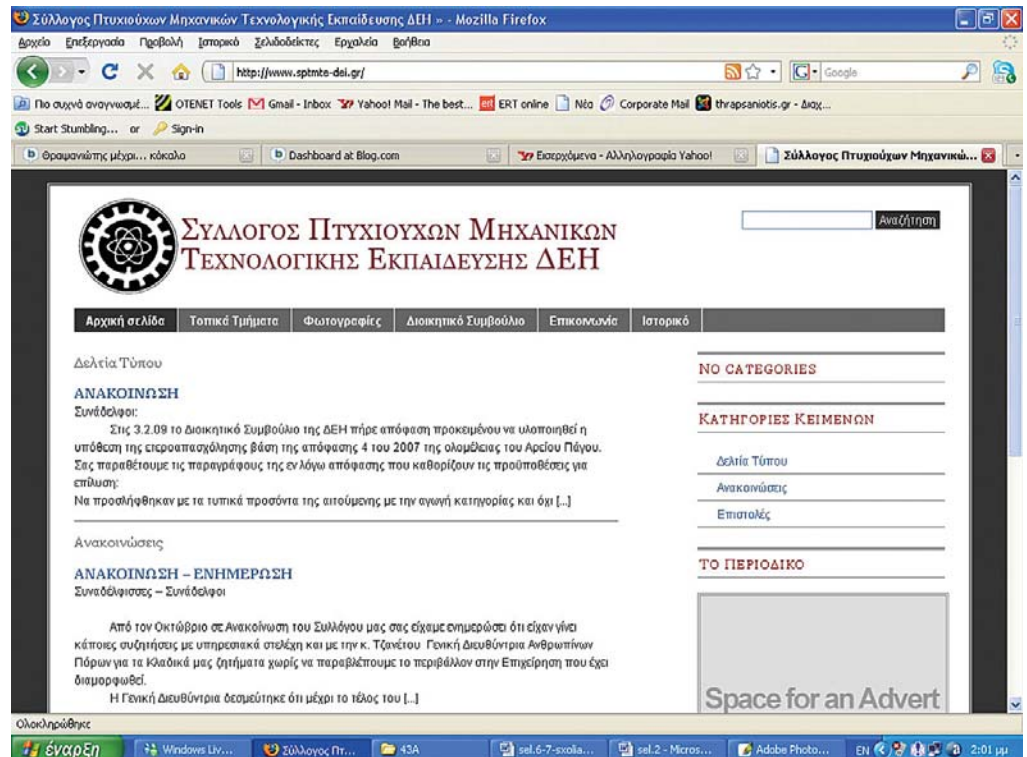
Σύλλογος Πτυχιούχων Μηχανικών Τεχνολογικής Εκπαίδευσης ΔΕΗ » - Mozilla Firefox

Αρχείο Επεξεργασία Προβολή Ιστορικό Σελιδοδείκτες Εργαλεία Βοήθεια

http://www.sptmte-dei.gr/

Google

Πιο συχνά αναγνωσμέ... OTENET Tools Gmail - Inbox Yahoo! Mail - The best... ERT online Νέα Corporate Mail thrapsaniotis.gr - Διαχ...

Start Stumbling... or Sign-in

Θραψανιώτης μέχρι... κόκαλο | Dashboard at Blog.com | Εισερχόμενα - Αλληλογραφία Yahoo! | Σύλλογος Πτυχιούχων Μηχανικώ...

Σύλλογος Πτυχιούχων Μηχανικών Τεχνολογικής Εκπαίδευσης ΔΕΗ

Αναζήτηση

Αρχική σελίδα | Τοπικά Τμήματα | Φωτογραφίες | Διοικητικό Συμβούλιο | Επικοινωνία | Ιστορικό

Δελτία Τύπου

ΑΝΑΚΟΙΝΩΣΗ

Συνάδελφοι:

Στις 3.2.09 το Διοικητικό Συμβούλιο της ΔΕΗ πήρε απόφαση προκειμένου να υλοποιηθεί η υπόθεση της εισροαπασχόλησης βάση της απόφασης 4 του 2007 της ολομέλειας του Αρείου Πάγου. Σας παραθέτουμε τις παραγράφους της εν λόγω απόφασης που καθορίζουν τις προϋποθέσεις για επίλυση:

Να προσλήφθηκαν με τα τυπικά προσόντα της αιτούμενης με την αγωγή κατηγορίας και όχι [...]

Ανακοινώσεις

ΑΝΑΚΟΙΝΩΣΗ – ΕΝΗΜΕΡΩΣΗ

Συναδέλφισσες – Συνάδελφοι

Από τον Οκτώβριο σε Ανακοίνωση του Συλλόγου μας σας είχαμε ενημερώσει ότι είχαν γίνει κάποιες συζητήσεις με υπηρεσιακά στελέχη και με την κ. Τζανέτου Γενική Διευθύντρια Ανθρωπίνων Πόρων για τα Κλαδικά μας ζητήματα χωρίς να παραβλέπουμε το περιβάλλον στην Επιχείρηση που έχει διαμορφωθεί.

Η Γενική Διευθύντρια δεσμεύτηκε ότι μέχρι το τέλος του [...]

NO CATEGORIES

ΚΑΤΗΓΟΡΙΕΣ ΚΕΙΜΕΝΩΝ

Δελτία Τύπου

Ανακοινώσεις

Επιστολές

ΤΟ ΠΕΡΙΟΔΙΚΟ

Space for an Advert

Ολοκληρώθηκε

έναρξη | Windows Liv... | Σύλλογος Πτ... | 43A | sel.6-7-sxolia... | sel.2 - Micros... | Adobe Photo... | EN | 2:01 μμ